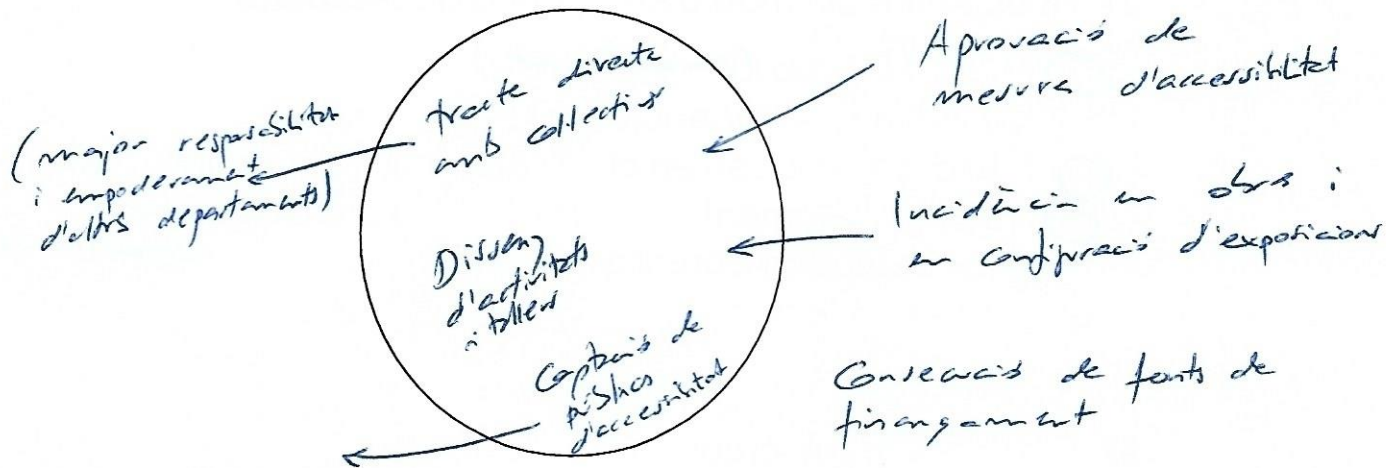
Tracte directe amb col·lectius

Aprovació de mesura d'accessibilitat

(major responsabilitat i empoderament d'altres departaments)

Incidència en obres i en configuració d'exposicions

Disseny d'activitats i tallers

Captació de fitxes d'accessibilitat

Consecució de fonts de finançament